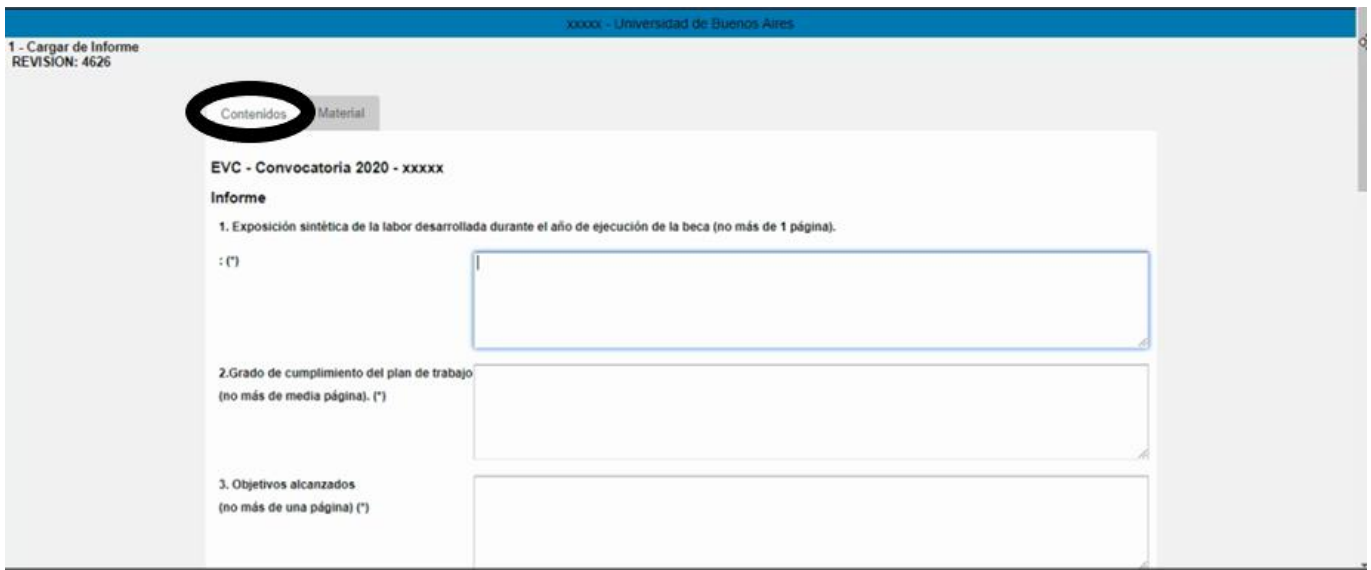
xxxxx - Universidad de Buenos Aires

1 - Cargar de Informe
REVISION: 4626

Contenidos
Material

EVC - Convocatoria 2020 - xxxxx

Informe

1. Exposición sintética de la labor desarrollada durante el año de ejecución de la beca (no más de 1 página).

: (*)

2.Grado de cumplimiento del plan de trabajo (no más de media página). (*)

3. Objetivos alcanzados
(no más de una página) (*)